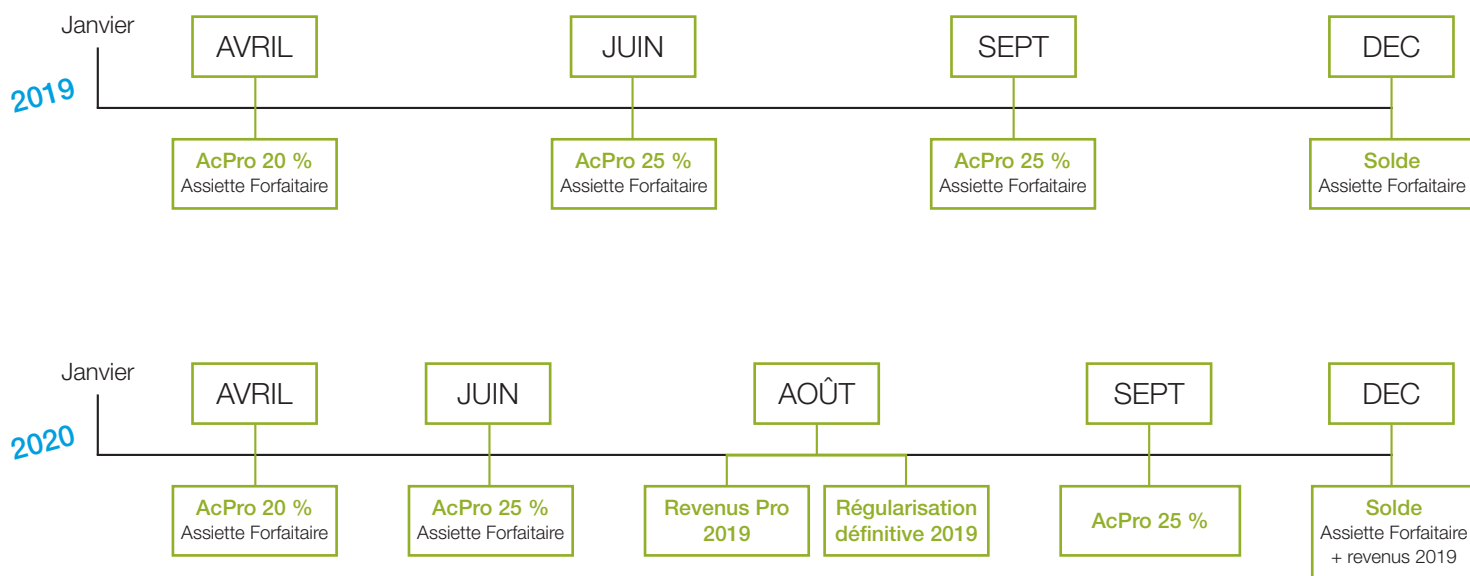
Janvier

2019

AVRIL

JUIN

SEPT

DEC

AcPro 20 %
Assiette Forfaitaire

AcPro 25 %
Assiette Forfaitaire

AcPro 25 %
Assiette Forfaitaire

Solde
Assiette Forfaitaire

Janvier

2020

AVRIL

JUIN

AOÛT

SEPT

DEC

AcPro 20 %
Assiette Forfaitaire

AcPro 25 %
Assiette Forfaitaire

Revenus Pro 2019

Régularisation définitive 2019

AcPro 25 %

Solde
Assiette Forfaitaire + revenus 2019